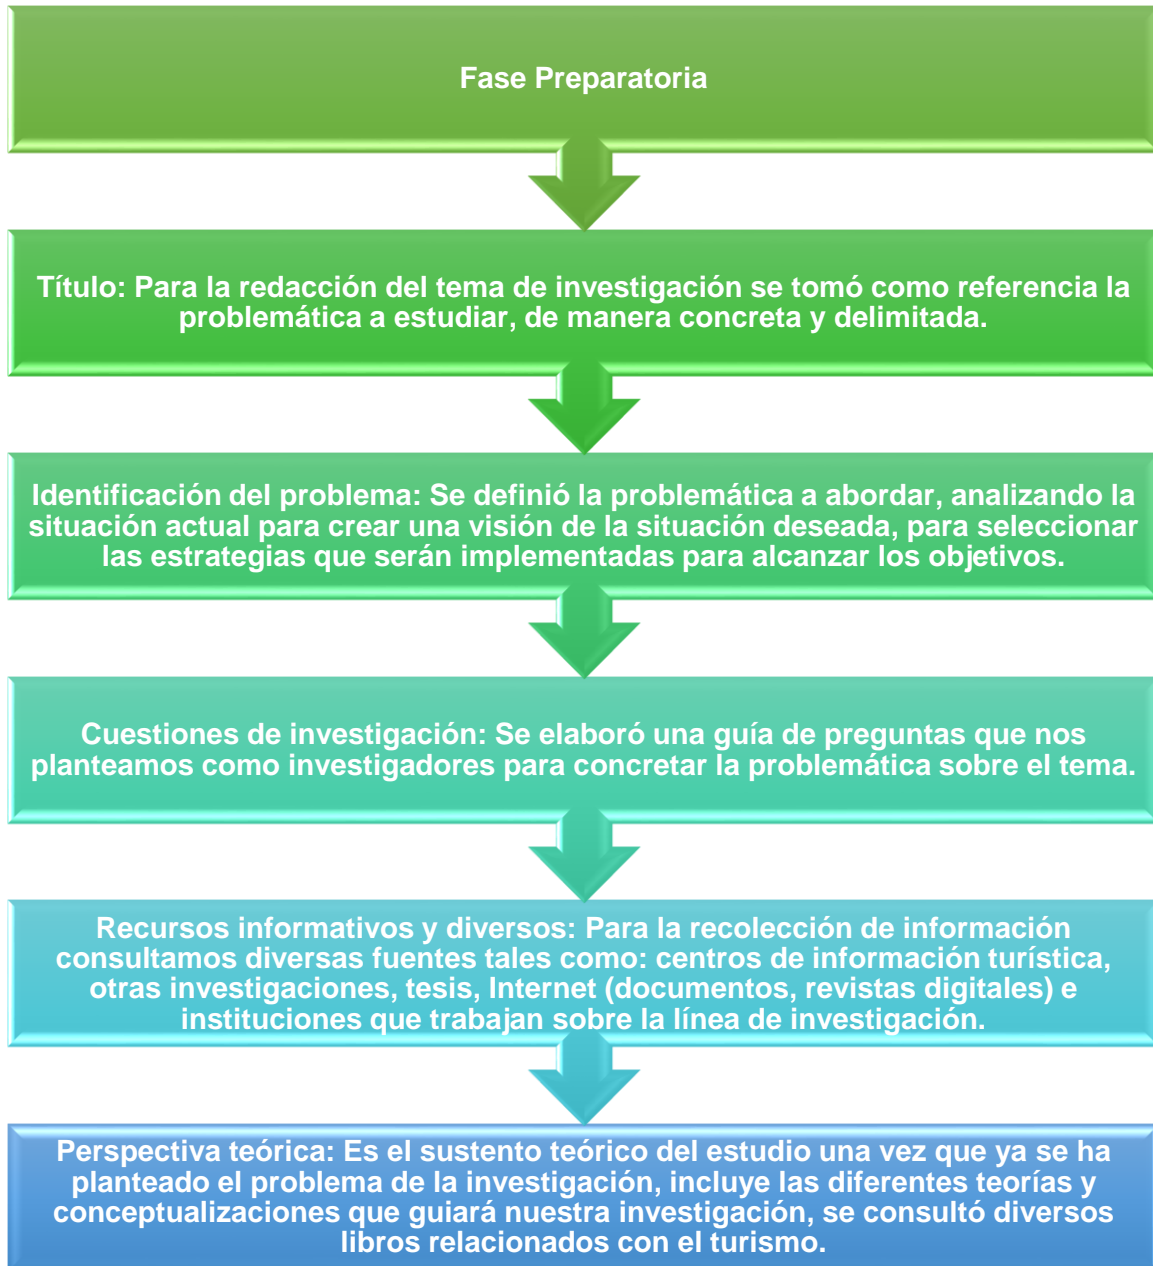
Fase Preparatoria

Título: Para la redacción del tema de investigación se tomó como referencia la problemática a estudiar, de manera concreta y delimitada.

Identificación del problema: Se definió la problemática a abordar, analizando la situación actual para crear una visión de la situación deseada, para seleccionar las estrategias que serán implementadas para alcanzar los objetivos.

Cuestiones de investigación: Se elaboró una guía de preguntas que nos planteamos como investigadores para concretar la problemática sobre el tema.

Recursos informativos y diversos: Para la recolección de información consultamos diversas fuentes tales como: centros de información turística, otras investigaciones, tesis, Internet (documentos, revistas digitales) e instituciones que trabajan sobre la línea de investigación.

Perspectiva teórica: Es el sustento teórico del estudio una vez que ya se ha planteado el problema de la investigación, incluye las diferentes teorías y conceptualizaciones que guiará nuestra investigación, se consultó diversos libros relacionados con el turismo.